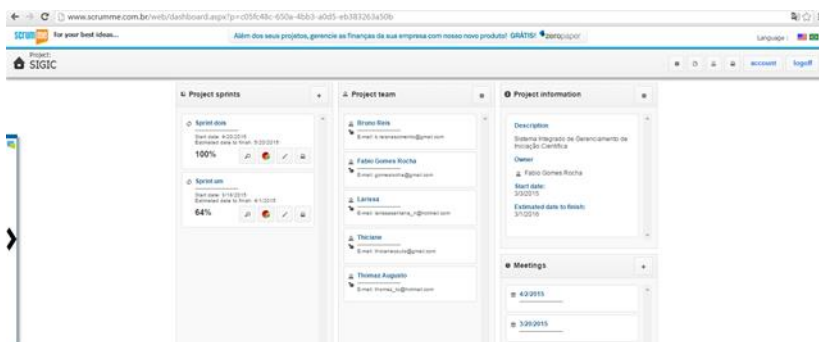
www.scrumme.com.br/web/dashboard.aspx?p=c05fc48c-650a-4bb3-a0d5-eb383263a50b

scrum for your best ideas...

Além dos seus projetos, gerencie as finanças da sua empresa com nosso novo produto! GRÁTIS! zeropaper

Language:

Project:
SIGIC

account logoff

Project sprints

Sprint dois
Start date: 4/20/2015
Estimated date to finish: 5/20/2015
100%

Sprint um
Start date: 3/16/2015
Estimated date to finish: 4/1/2015
64%

Project team

Bruno Reis
E-mail: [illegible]@gmail.com

Fabio Gomes Rocha
E-mail: gomesrocha@gmail.com

Larissa
E-mail: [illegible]@hotmail.com

Thiciane
E-mail: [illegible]@gmail.com

Thomaz Augusto
E-mail: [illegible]@hotmail.com

Project information

Description
Sistema Integrado de Gerenciamento de Iniciação Científica

Owner
Fabio Gomes Rocha

Start date:
3/3/2015

Estimated date to finish:
3/1/2016

Meetings

4/2/2015

3/20/2015